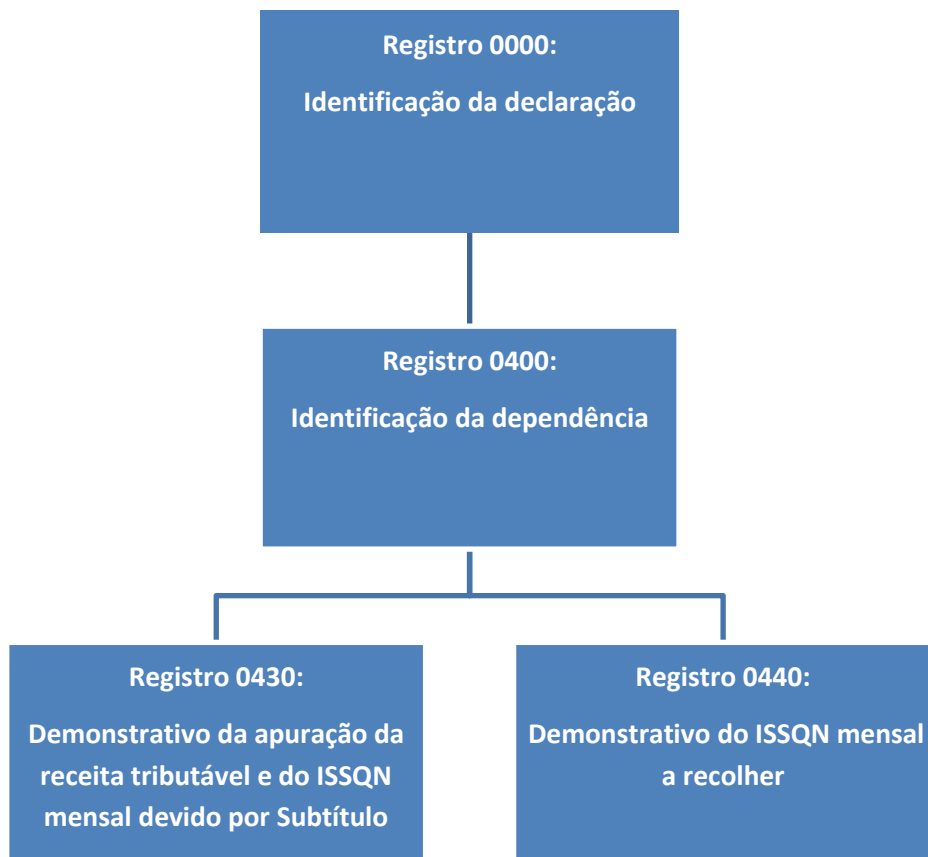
Registro 0000:

Identificação da declaração

Registro 0400:

Identificação da dependência

Registro 0430:

Demonstrativo da apuração da receita tributável e do ISSQN mensal devido por Subtítulo

Registro 0440:

Demonstrativo do ISSQN mensal a recolher